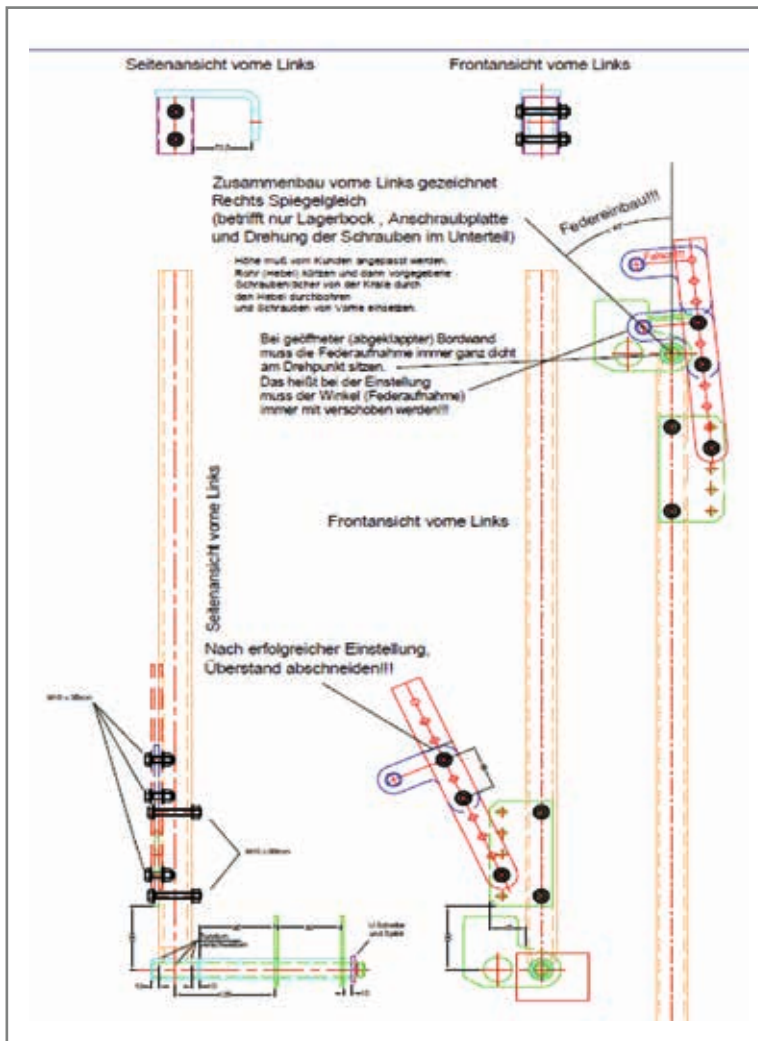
Seitenansicht vorne Links

Frontansicht vorne Links

Zusammenbau vorne Links gezeichnet
Rechts Spiegelgleich
(betrifft nur Lagerbock , Anschraubplatte
und Drehung der Schrauben im Unterteil)

Federeinbau!!!

Höhe muß vom Kunden angepasst werden.
Rohr (Hebel) kürzen und dann vorgegebene
Schraubenlöcher von der Kralle durch
den Hebel durchbohren
und Schrauben von Vorne einsetzen.

Bei geöffneter (abgeklappter) Bordwand
muss die Federaufnahme immer ganz dicht
am Drehpunkt sitzen.
Das heißt bei der Einstellung
muss der Winkel (Federaufnahme)
immer mit verschoben werden!!!

Seitenansicht vorne Links

Frontansicht vorne Links

Nach erfolgreicher Einstellung,
Überstand abschneiden!!!

M10 x 35mm

M10 x 80mm

U-Scheibe
und Splint

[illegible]